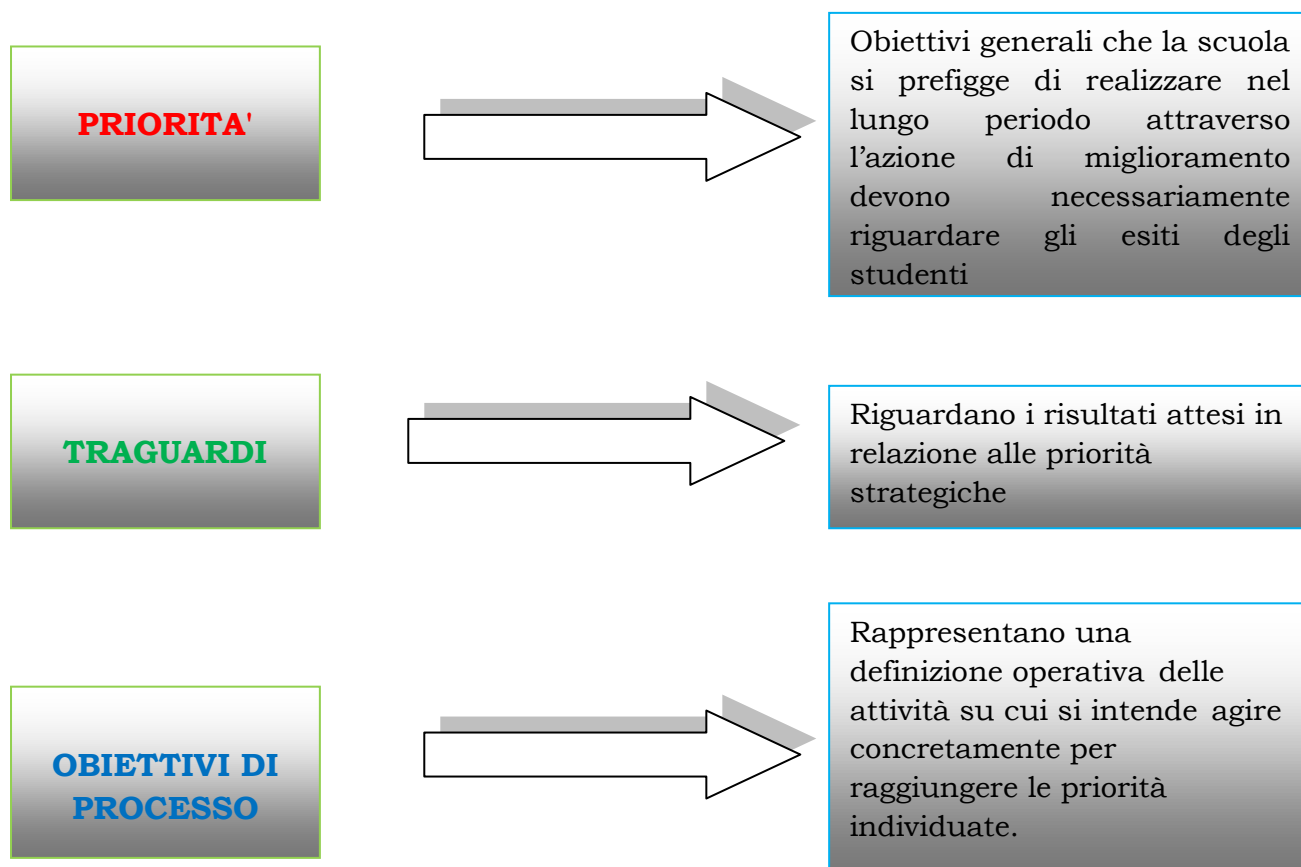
PRIORITA'

Obiettivi generali che la scuola si prefigge di realizzare nel lungo periodo attraverso l'azione di miglioramento devono necessariamente riguardare gli esiti degli studenti

TRAGUARDI

Riguardano i risultati attesi in relazione alle priorità strategiche

OBIETTIVI DI PROCESSO

Rappresentano una definizione operativa delle attività su cui si intende agire concretamente per raggiungere le priorità individuate.